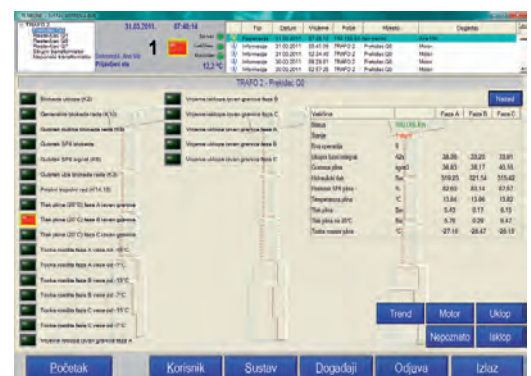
31.05.2011. 07:40:14

1

Prijavljeni ste

12,2 °C

| Tip | Datum | Vrijeme | Polje | Mjesto | Događaj |
|---|---|---|---|---|---|
| Informacija | 31.05.2011. | 05:41:06 | TRAFO 2 | Prekidač Q0 | Motor |
| Informacija | 31.05.2011. | 02:24:46 | TRAFO 2 | Prekidač Q0 | Motor |
| Informacija | 30.05.2011. | 08:29:01 | TRAFO 2 | Prekidač Q0 | Motor |
| Informacija | 30.05.2011. | 02:57:26 | TRAFO 2 | Prekidač Q0 | Motor |

TRAFO 2 - Prekidač Q0

Blokada uklopa (K2)
Generalna blokada rada (K1)
Gustoća sulfina blokada rada (K8)
Gustoća SF6 blokada
Gustoća SF6 signal (K9)
Gustoća ulje blokada rada (K3)
Prisilni kvarni rad (K14,15)
Tlak plina (20°C) faza A ispod granice
Tlak plina (20°C) faza B ispod granice
Tlak plina (20°C) faza C ispod granice
Točka rosišta faza A veće od -15°C
Točka rosišta faza A veće od -7°C
Točka rosišta faza B veće od -15°C
Točka rosišta faza B veće od -7°C
Točka rosišta faza C veće od -15°C
Točka rosišta faza C veće od -7°C
Vrijeme isklopa iznad granice faza A

Vrijeme isklopa iznad granice faza B
Vrijeme isklopa iznad granice faza C
Vrijeme uklopa iznad granice faza A
Vrijeme uklopa iznad granice faza B
Vrijeme uklopa iznad granice faza C

Natrag

| Veličina | | Faza A | Faza B | Faza C |
|---|---|---|---|---|
| Status | | | | |
| Stanje | | | | |
| Broj operacija | | | | |
| Ukupni isključeni tok | | 38.86 | 23.20 | 33.81 |
| Gustoća plina | | 36.83 | 38.17 | 40.16 |
| Električni tok | | 519.23 | 321.54 | 315.42 |
| Postotak SF6 plina | % | 82.60 | 83.14 | 87.57 |
| Temperatura plina | °C | 13.84 | 13.86 | 13.82 |
| Tlak plina | | 6.12 | 6.17 | 6.15 |
| Tlak plina na 20°C | | 6.78 | 6.29 | 6.47 |
| Točka rosišta plina | °C | -27.18 | -28.47 | -28.12 |

Trend
Motor
Uklop
Nepoznato
Isklop

Početak
Korisnik
Sustav
Događaji
Odjava
Izlaz